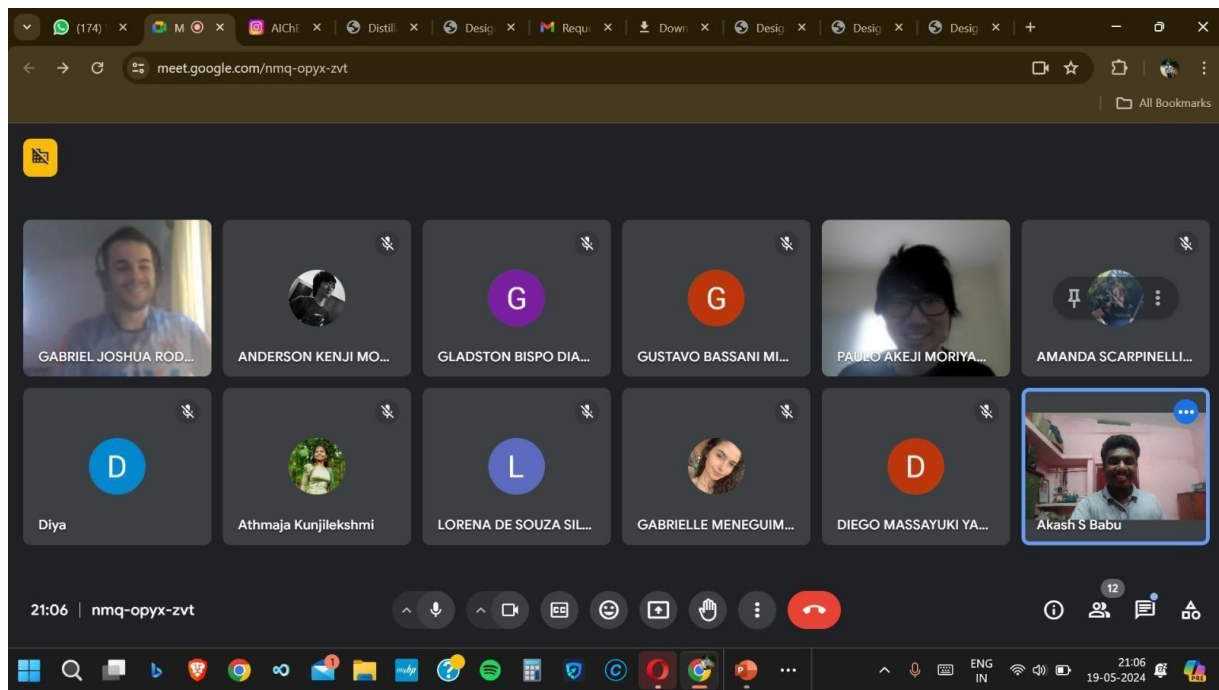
(174) ×
M ×
AIChE ×
Distill ×
Desig ×
Reque ×
Down ×
Desig ×
Desig ×
Desig ×

meet.google.com/nmq-opyx-zvt

All Bookmarks

GABRIEL JOSHUA ROD...
ANDERSON KENJI MO...
G
GLADSTON BISPO DIA...
G
GUSTAVO BASSANI MI...
PAULO AKEJI MORIYA...
AMANDA SCARPINELLI...

D
Diya
Athmaja Kunjilekshmi
L
LORENA DE SOUZA SIL...
GABRIELLE MENEGUIM...
D
DIEGO MASSAYUKI YA...
Akash S Babu

21:06 | nmq-opyx-zvt

12

ENG
IN
21:06
19-05-2024